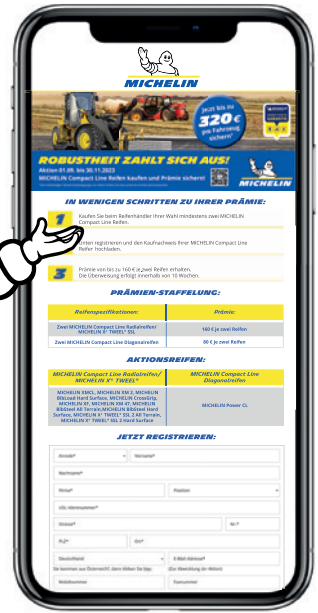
MICHELIN

Jetzt bis zu 320 € pro Fahrzeug sichern!

ROBUSTHEIT ZAHLT SICH AUS!

Aktion 01.09. bis 30.11.2023
MICHELIN Compact Line Reifen kaufen und Prämie sichern!

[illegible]

MICHELIN

IN WENIGEN SCHRITTEN ZU IHRER PRÄMIE:

1 Kaufen Sie beim Reifenhändler Ihrer Wahl mindestens zwei MICHELIN Compact Line Reifen.

2 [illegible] erten registrieren und den Kaufnachweis Ihrer MICHELIN Compact Line Reifen hochladen.

3 Prämie von bis zu 160 € je zwei Reifen erhalten. Die Überweisung erfolgt innerhalb von 10 Wochen.

PRÄMIEN-STAFFELUNG:

| Reifenspezifikationen: | Prämie: |
|---|---|
| Zwei MICHELIN Compact Line Radialreifen/ MICHELIN X® TWEEL® SSL | 160 € je zwei Reifen |
| Zwei MICHELIN Compact Line Diagonalreifen | 80 € je zwei Reifen |

AKTIONSREIFEN:

| MICHELIN Compact Line Radialreifen/ MICHELIN X® TWEEL® | MICHELIN Compact Line Diagonalreifen |
|---|---|
| MICHELIN XMCL, MICHELIN XM Z, MICHELIN Bibload Hard Surface, MICHELIN CrossGrip, MICHELIN XF, MICHELIN XM 47, MICHELIN Bibsteel All Terrain, MICHELIN Bibsteel Hard Surface, MICHELIN X® TWEEL® SSL 2 All Terrain, MICHELIN X® TWEEL® SSL 2 Hard Surface | MICHELIN Power CL |

JETZT REGISTRIEREN:

Anrede*
Vorname*
Nachname*
Firma*
Position
USt.-Identnummer*
Straße*
Nr.*
PLZ*
Ort*
Deutschland
E-Mail-Adresse*
Sie kommen aus Österreich? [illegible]
(Zur Abwicklung der Aktion)
Mobilnummer
Festnetz